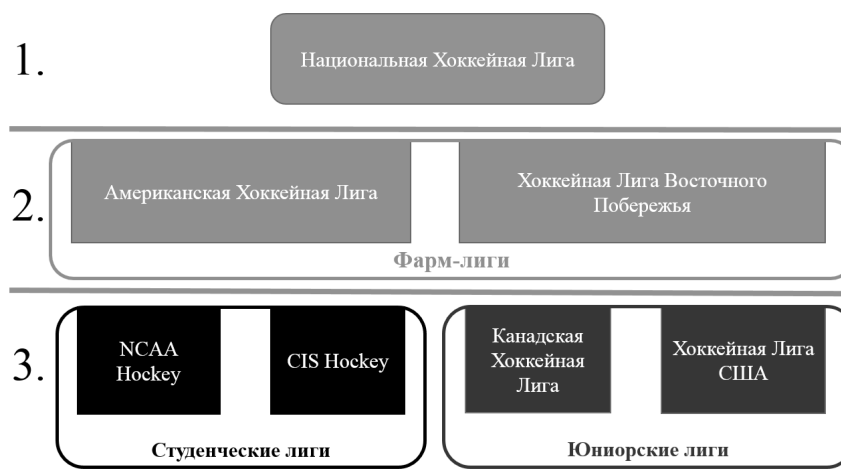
1.

Национальная Хоккейная Лига

2.

Американская Хоккейная Лига

Хоккейная Лига Восточного Побережья

Фарм-лиги

3.

NCAA Hockey

CIS Hockey

Студенческие лиги

Канадская Хоккейная Лига

Хоккейная Лига США

Юниорские лиги